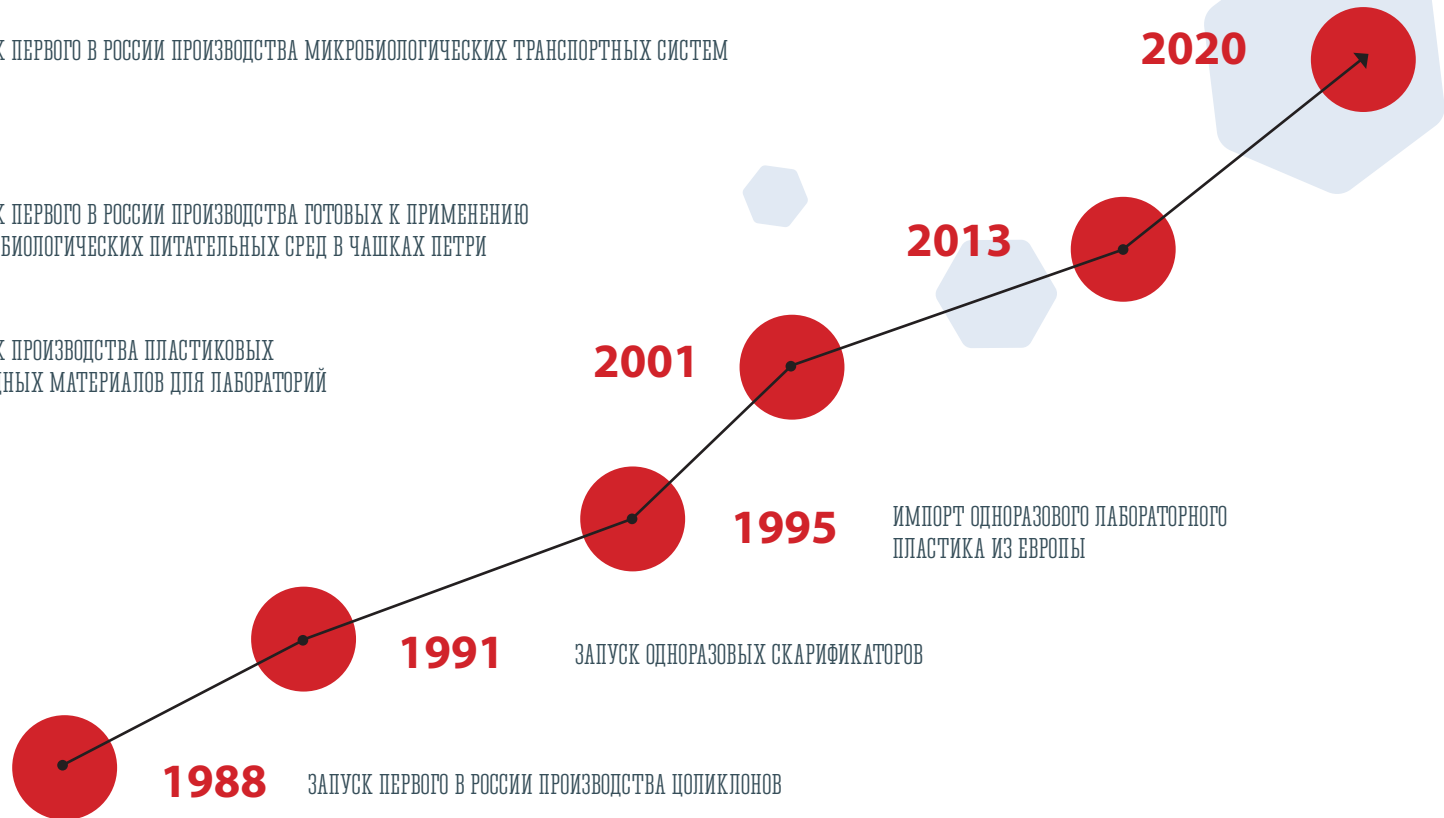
К ПЕРВОГО В РОССИИ ПРОИЗВОДСТВА МИКРОБИОЛОГИЧЕСКИХ ТРАНСПОРТНЫХ СИСТЕМ

2020

К ПЕРВОГО В РОССИИ ПРОИЗВОДСТВА ГОТОВЫХ К ПРИМЕНЕНИЮ БИОЛОГИЧЕСКИХ ПИТАТЕЛЬНЫХ СРЕД В ЧАШКАХ ПЕТРИ

2013

К ПРОИЗВОДСТВА ПЛАСТИКОВЫХ ДНЫХ МАТЕРИАЛОВ ДЛЯ ЛАБОРАТОРИЙ

2001

1995

ИМПОРТ ОДНОРАЗОВОГО ЛАБОРАТОРНОГО ПЛАСТИКА ИЗ ЕВРОПЫ

1991

ЗАПУСК ОДНОРАЗОВЫХ СКАРИФИКАТОРОВ

1988

ЗАПУСК ПЕРВОГО В РОССИИ ПРОИЗВОДСТВА ЦОЛИКЛОНОВ